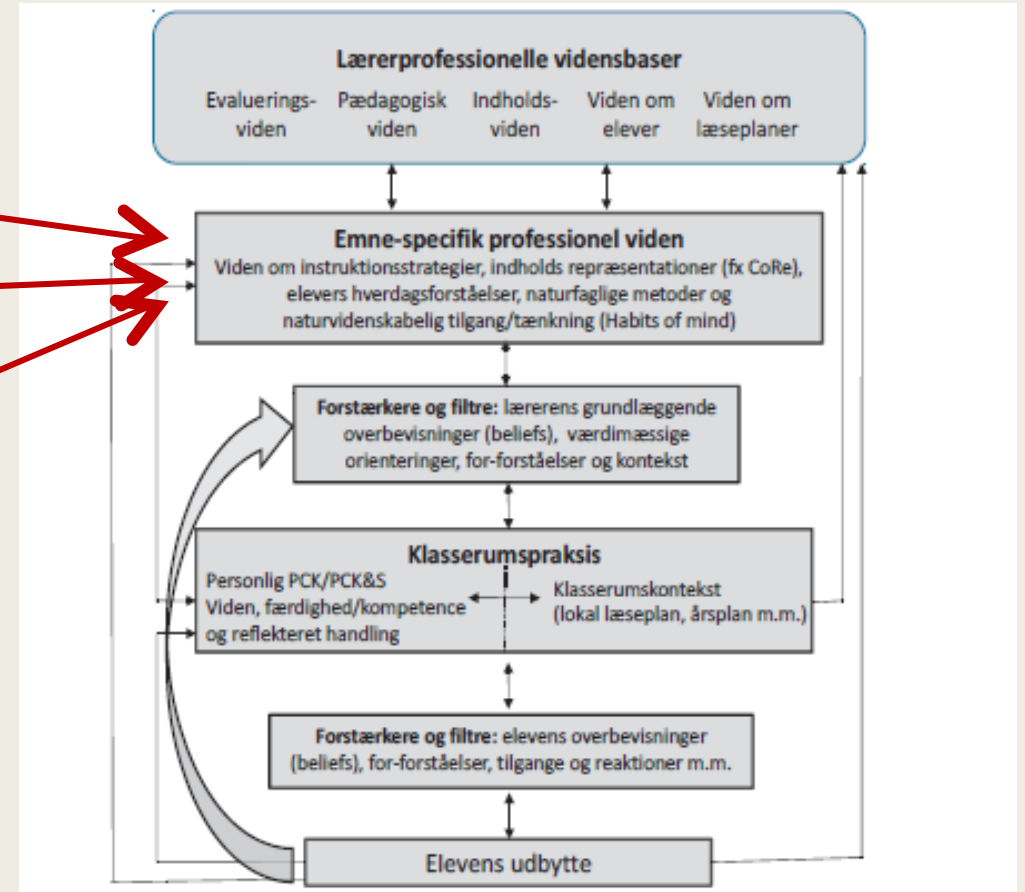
Lærerprofessionelle vidensbaser

Evaluerings-viden

Pædagogisk viden

Indholds-viden

Viden om elever

Viden om læseplaner

Emne-specifik professionel viden
Viden om instruktionsstrategier, indholds repræsentationer (fx CoRe), elevers hverdagsforståelser, naturfaglige metoder og naturvidenskabelig tilgang/tænkning (Habits of mind)

Forstærkere og filtre: lærerens grundlæggende overbevisninger (beliefs), værdimæssige orienteringer, for-forståelser og kontekst

Klasserumspraksis
Personlig PCK/PCK&S
Viden, færdighed/kompetence og reflekteret handling

Klasserumskontekst
(lokal læseplan, årsplan m.m.)

Forstærkere og filtre: elevens overbevisninger (beliefs), for-forståelser, tilgange og reaktioner m.m.

Elevens udbytte